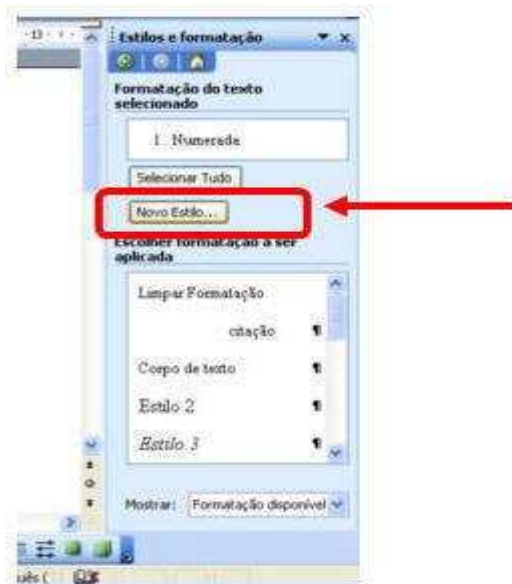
Estilos e formatação

Formatação do texto selecionado

1. Numerada

Selecionar Tudo

Novo Estilo...

Escolher formatação a ser aplicada

Limpar Formatação

citação ¶

Corpo de texto ¶

Estilo 2 ¶

Estilo 3 ¶

Mostrar: Formatação disponível

uês (